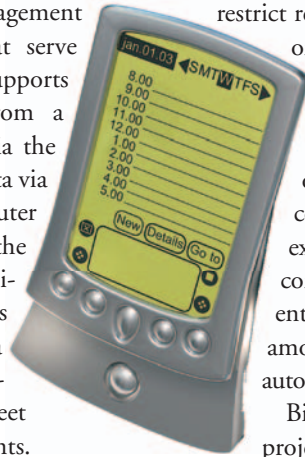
agement
t serve
upports
om a
a the
ta via
uter
the
i-
s
n
r-
eet
nts.

jan.01.03
SMTWTFS
8.00
9.00
10.00
11.00
12.00
1.00
2.00
3.00
4.00
5.00
New
Details
Go to

restrict r
o
c
c
ex
co
ent
amo
auto
Bi
proj